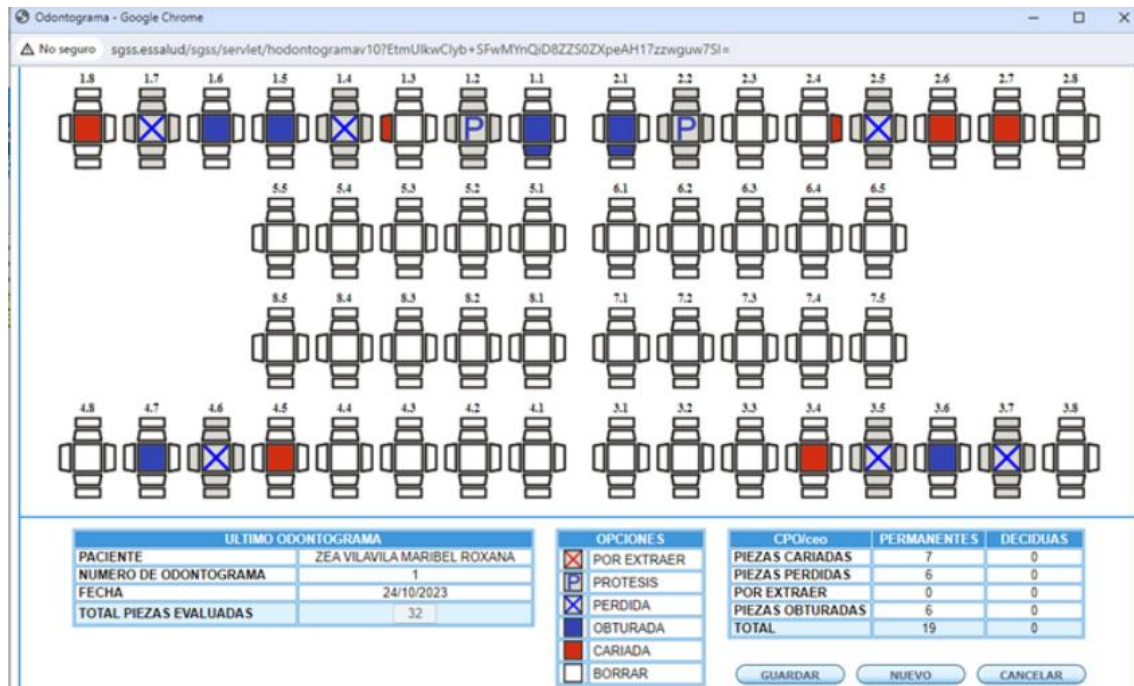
Odontograma - Google Chrome

No seguro sgss.essalud/sgss/servlet/hodontogramav10?EtmUlkwClyb+SFwMYnQiD8ZZS0ZXpeAH17zzwguw7SI=

1.8 1.7 1.6 1.5 1.4 1.3 1.2 1.1 2.1 2.2 2.3 2.4 2.5 2.6 2.7 2.8

P P

5.5 5.4 5.3 5.2 5.1 6.1 6.2 6.3 6.4 6.5

8.5 8.4 8.3 8.2 8.1 7.1 7.2 7.3 7.4 7.5

4.8 4.7 4.6 4.5 4.4 4.3 4.2 4.1 3.1 3.2 3.3 3.4 3.5 3.6 3.7 3.8

| ULTIMO ODONTOGRAMA | |
|---|---|
| PACIENTE | ZEA VILAVILA MARIBEL ROXANA |
| NUMERO DE ODONTOGRAMA | 1 |
| FECHA | 24/10/2023 |
| TOTAL PIEZAS EVALUADAS | 32 |

OPCIONES
POR EXTRAER
P PROTESIS
PERDIDA
OBTURADA
CARIADA
BORRAR

| CPO/ceo | PERMANENTES | DECIDUAS |
|---|---|---|
| PIEZAS CARIADAS | 7 | 0 |
| PIEZAS PERDIDAS | 6 | 0 |
| POR EXTRAER | 0 | 0 |
| PIEZAS OBTURADAS | 6 | 0 |
| TOTAL | 19 | 0 |

GUARDAR NUEVO CANCELAR